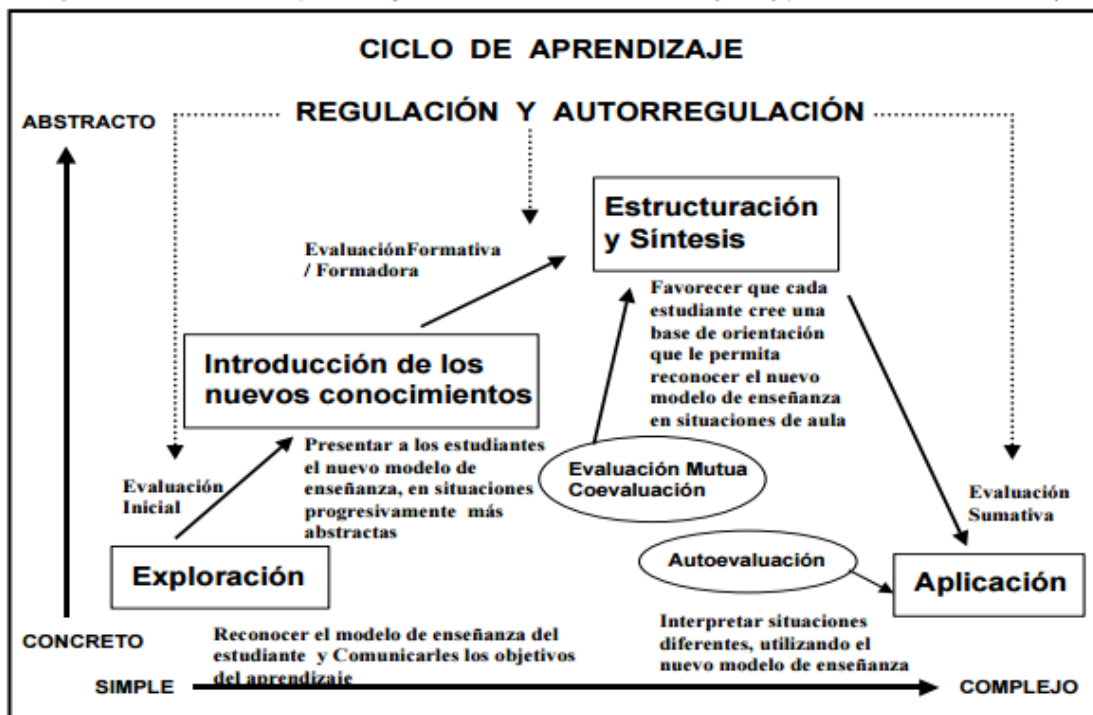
CICLO DE APRENDIZAJE

ABSTRACTO

REGULACIÓN Y AUTORREGULACIÓN

Estructuración y Síntesis

EvaluaciónFormativa / Formadora

Favorecer que cada estudiante cree una base de orientación que le permita reconocer el nuevo modelo de enseñanza en situaciones de aula

Introducción de los nuevos conocimientos

Presentar a los estudiantes el nuevo modelo de enseñanza, en situaciones progresivamente más abstractas

Evaluación Mutua Coevaluación

Evaluación Inicial

Evaluación Sumativa

Autoevaluación

Exploración

Aplicación

Interpretar situaciones diferentes, utilizando el nuevo modelo de enseñanza

CONCRETO

Reconocer el modelo de enseñanza del estudiante y Comunicarles los objetivos del aprendizaje

SIMPLE

COMPLEJO